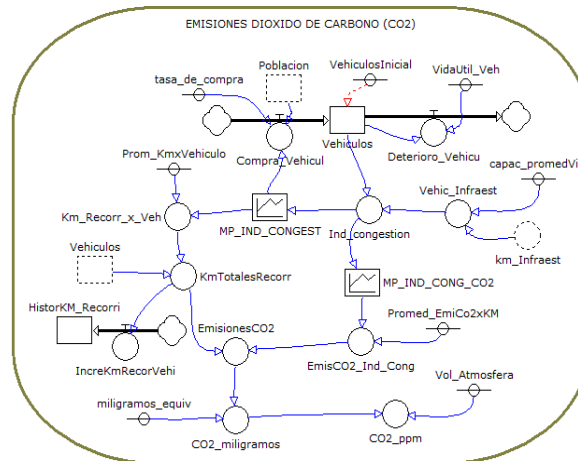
EMISIONES DIOXIDO DE CARBONO (CO2)

tasa_de_compra
Poblacion
VehiculosInicial
VidaUtil_Veh
Compra_Vehicul
Vehiculos
Deterioro_Vehicu
Prom_KmxVehiculo
capac_promedVi
Vehic_Infraest
Km_Recorr_x_Veh
MP_IND_CONGEST
Ind_congestion
km_Infraest
Vehiculos
KmTotalesRecorr
MP_IND_CONG_CO2
HistorKM_Recorri
Promed_EmiCo2xKM
EmisionesCO2
IncreKmRecorVehi
EmisCO2_Ind_Cong
Vol_Atmosfera
miligramos_equiv
CO2_miligramos
CO2_ppm